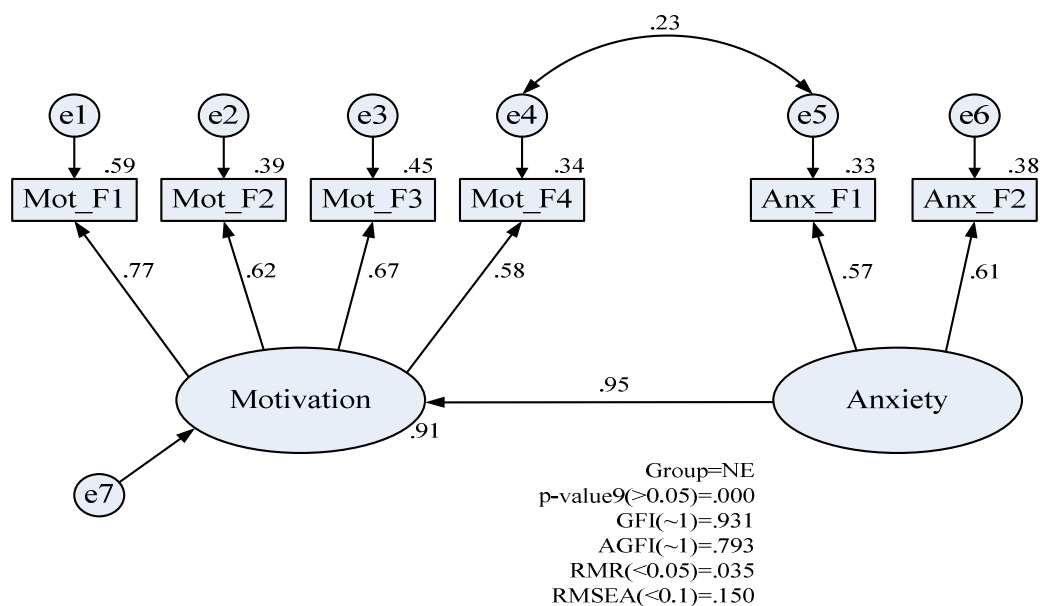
.23

e1
e2
e3
e4
e5
e6

.59
.39
.45
.34
.33
.38

Mot_F1
Mot_F2
Mot_F3
Mot_F4
Anx_F1
Anx_F2

.77
.62
.67
.58
.57
.61

Motivation
.95
Anxiety
.91

e7

Group=NE
p-value9(>0.05)=.000
GFI(~1)=.931
AGFI(~1)=.793
RMR(<0.05)=.035
RMSEA(<0.1)=.150